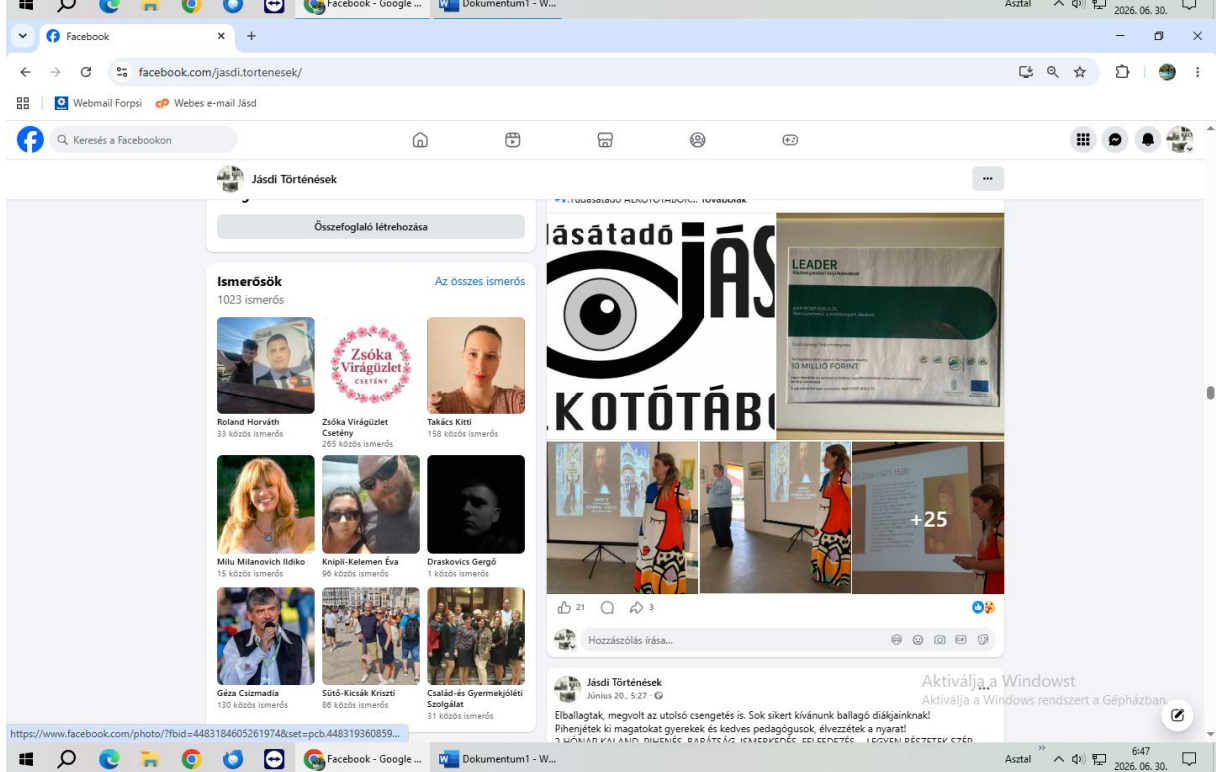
Facebook - Google ... Dokumentum1 - W... Asztal 2026. 06. 30.

Facebook

facebook.com/jasdi.tortenesek/

Webmail Forpsi Webes e-mail Jásd

Keresés a Facebookon

Jásdi Történések

Összefoglaló létrehozása

Ismerősök
1023 ismerős
Az összes ismerős

Roland Horváth
33 közös ismerős

Zsóka Virágüzlet Csetény
265 közös ismerős

Takács Kitti
158 közös ismerős

Milu Milanovich Ildiko
15 közös ismerős

Knipli-Kelemen Éva
96 közös ismerős

Draskovics Gergő
1 közös ismerős

Géza Csizmadia
130 közös ismerős

Sütő-Kicsák Kriszti
86 közös ismerős

Család-és Gyermekjóléti Szolgálat
31 közös ismerős

Zsóka Virágüzlet CSETÉNY

#v.rudasatado ALKOTÓTÁBOR... Továbbiak

lásátadó JÁS
LKOTÓTÁB

LEADER
10 MILLIÓ FORINT

+25

21 3

Hozzászólás írása...

Jásdi Történések
Június 20., 5:27

Elballagtak, megvolt az utolsó csengetés is. Sok sikert kívánunk ballagó diákjainknak!
Pihenjétek ki magatokat gyerekek és kedves pedagógusok, élvezzétek a nyarat!
2 HÓNAP KALAND, PIHENÉS, BARÁTSÁG, ISMERKEDÉS, FELFEDEZÉS.... LEGYEN RÉSZETEK SZÉP

Aktiválja a Windowst
Aktiválja a Windows rendszert a Gépházban.

https://www.facebook.com/photo/?fbid=4483184605261974&set=pcb.448319360859...

Facebook - Google ... Dokumentum1 - W... Asztal 6:47 2026. 06. 30.